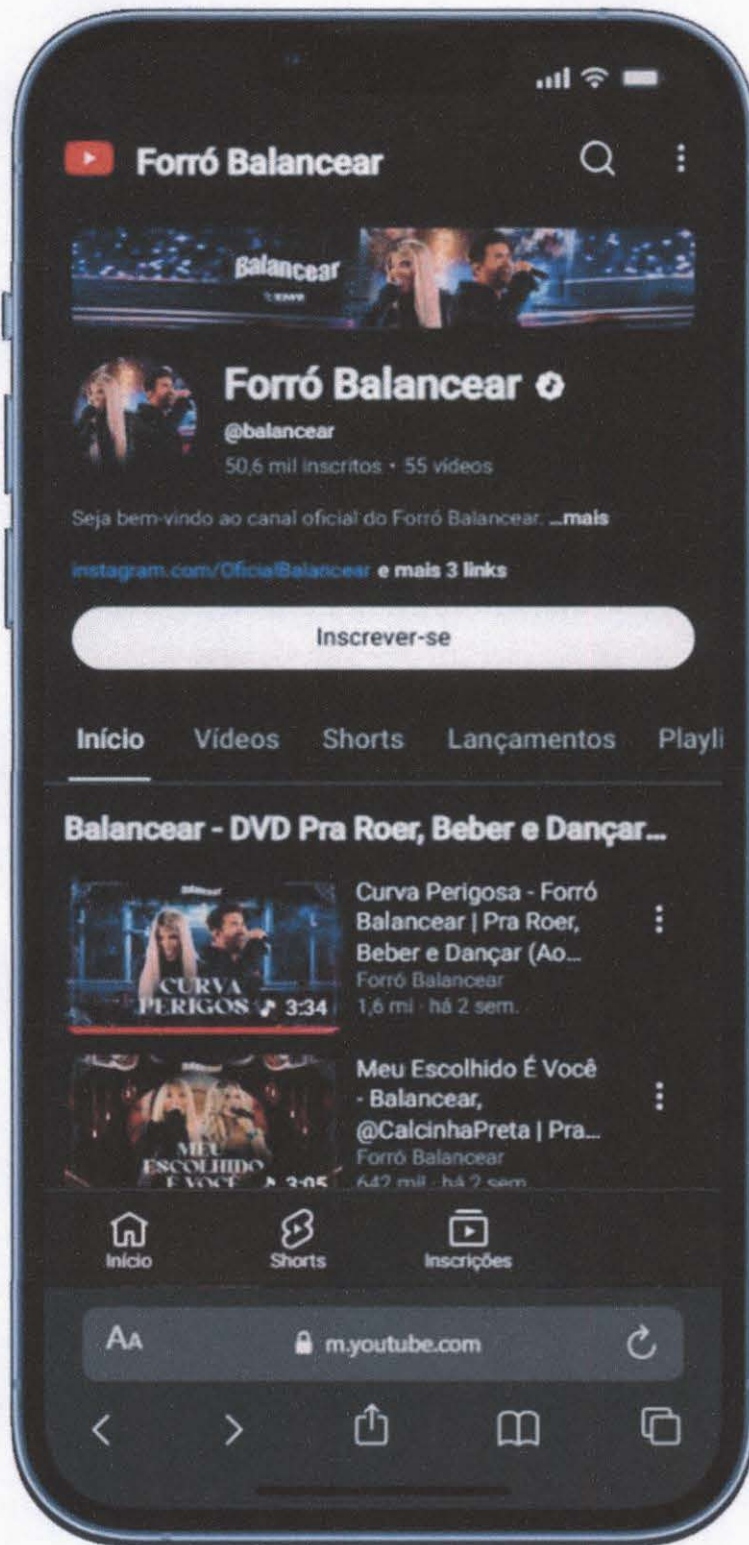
Forró Balancear

Balancear

Forró Balancear
@balancear
50,6 mil inscritos • 55 vídeos

Seja bem-vindo ao canal oficial do Forró Balancear. ...mais

instagram.com/OficialBalancear e mais 3 links

Inscrever-se

Início Vídeos Shorts Lançamentos Playli

Balancear - DVD Pra Roer, Beber e Dançar...

CURVA PERIGOS 3:34
Curva Perigosa - Forró Balancear | Pra Roer, Beber e Dançar (Ao...
Forró Balancear
1,6 mi · há 2 sem.

MEU ESCOLHIDO É VOCÊ 3:05
Meu Escolhido É Você - Balancear, @CalcinhaPreta | Pra...
Forró Balancear
642 mil · há 2 sem.

Início Shorts Inscrições

AA m.youtube.com